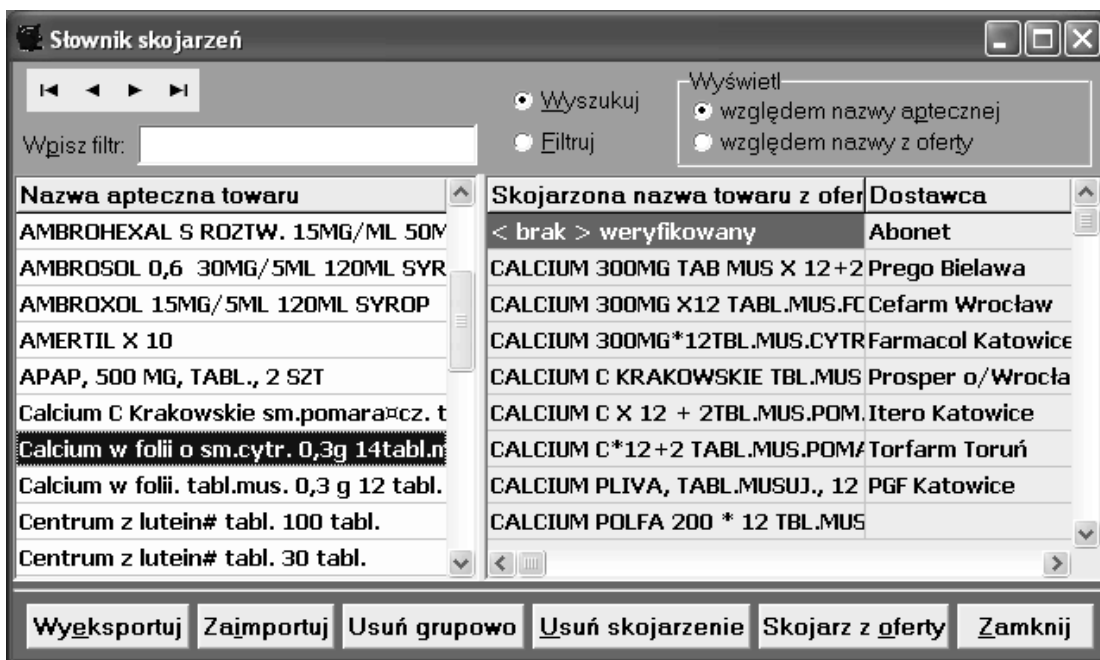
Słownik skojarzeń

Wpisz filtr:

Wyszukuj
Filtruj

Wyświetl
względem nazwy aptecznej
względem nazwy z oferty

| Nazwa apteczna towaru |
|---|
| AMBROHEXAL S ROZTW. 15MG/ML 50M |
| AMBROSOL 0,6 30MG/5ML 120ML SYR |
| AMBROXOL 15MG/5ML 120ML SYROP |
| AMERTIL X 10 |
| APAP, 500 MG, TABL., 2 SZT |
| Calcium C Krakowskie sm.pomara¤cz. t |
| Calcium w folii o sm.cytr. 0,3g 14tabl.m |
| Calcium w folii. tabl.mus. 0,3 g 12 tabl. |
| Centrum z lutein# tabl. 100 tabl. |
| Centrum z lutein# tabl. 30 tabl. |

| Skojarzona nazwa towaru z ofer | Dostawca |
|---|---|
| < brak > weryfikowany | Abonet |
| CALCIUM 300MG TAB MUS X 12+2 | Prego Bielawa |
| CALCIUM 300MG X12 TABL.MUS.FC | Cefarm Wrocław |
| CALCIUM 300MG*12TBL.MUS.CYTR | Farmacol Katowice |
| CALCIUM C KRAKOWSKIE TBL.MUS | Prosper o/Wrocła |
| CALCIUM C X 12 + 2TBL.MUS.POM. | Itero Katowice |
| CALCIUM C*12+2 TABL.MUS.POMA | Torfarm Toruń |
| CALCIUM PLIVA, TABL.MUSUJ., 12 | PGF Katowice |
| CALCIUM POLFA 200 * 12 TBL.MUS | |

Wyeksportuj Zaimportuj Usuń grupowo Usuń skojarzenie Skojarz z oferty Zamknij